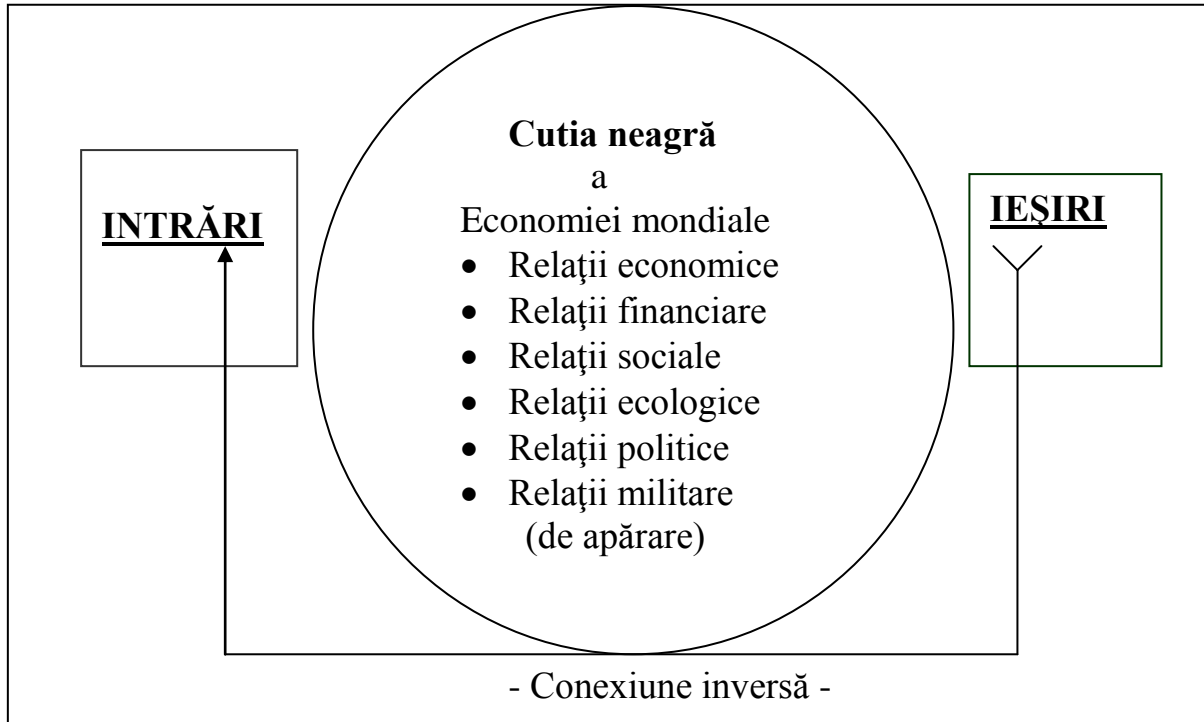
INTRĂRI

Cutia neagră
a
Economiei mondiale
- Relaţii economice
- Relaţii financiare
- Relaţii sociale
- Relaţii ecologice
- Relaţii politice
- Relaţii militare (de apărare)

IEŞIRI

- Conexiune inversă -